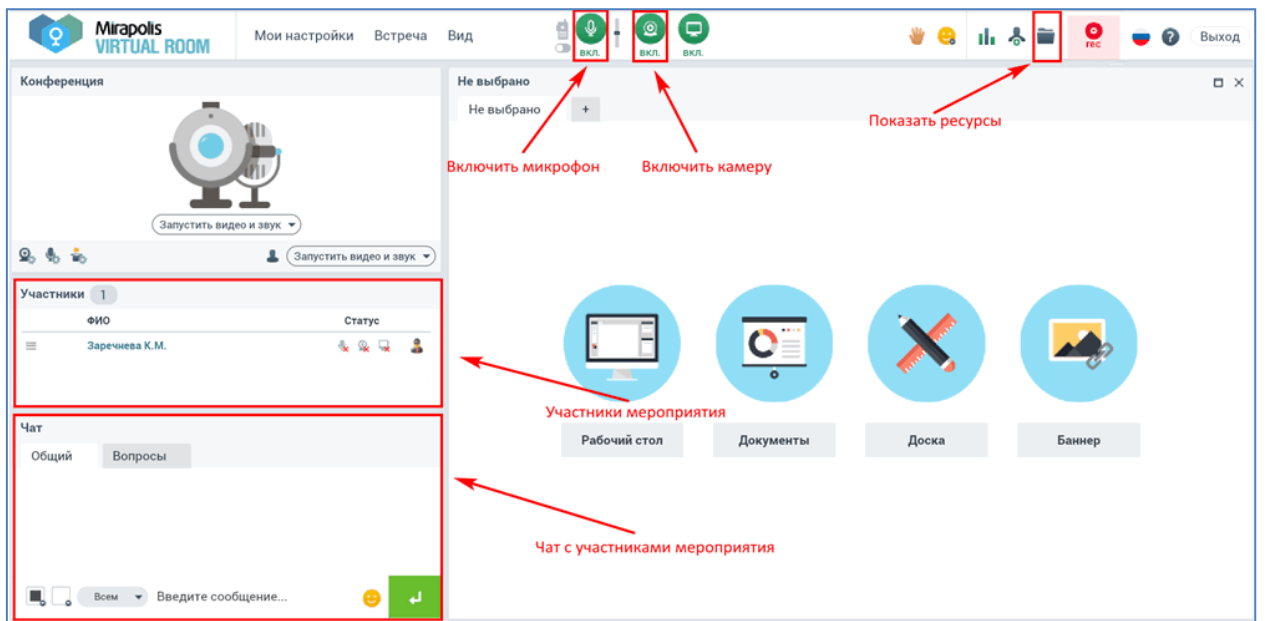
Mirapolis VIRTUAL ROOM

Мои настройки Встреча Вид

вкл. вкл. вкл.

rec

Выход

Конференция

Запустить видео и звук

Запустить видео и звук

Не выбрано

Не выбрано +

Включить микрофон

Включить камеру

Показать ресурсы

Участники 1

ФИО Статус

Заречнева К.М.

Участники мероприятия

Рабочий стол Документы Доска Баннер

Чат

Общий Вопросы

Чат с участниками мероприятия

Всем Введите сообщение...